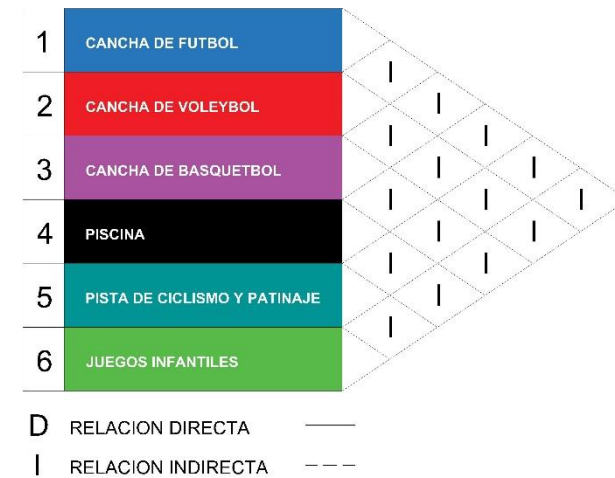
1 CANCHA DE FUTBOL
2 CANCHA DE VOLEYBOL
3 CANCHA DE BASQUETBOL
4 PISCINA
5 PISTA DE CICLISMO Y PATINAJE
6 JUEGOS INFANTILES

I
I
I I
I I I
I I I I
I I I
I I
I
I

D RELACION DIRECTA
I RELACION INDIRECTA